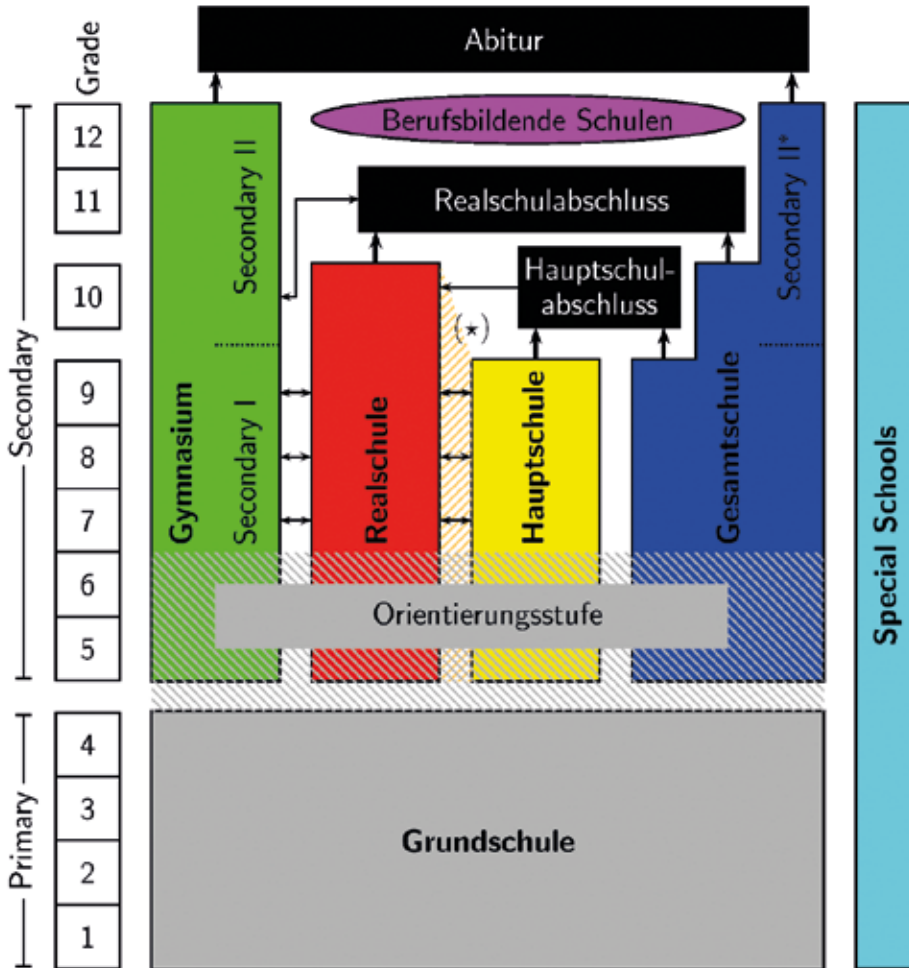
Grade

Abitur

Berufsbildende Schulen

Realschulabschluss

Hauptschulabschluss

$(\star)$

Secondary

12
11
10
9
8
7
6
5

Primary

4
3
2
1

Gymnasium

Secondary II

Secondary I

Realschule

Hauptschule

Gesamtschule

Secondary II*

Orientierungsstufe

Grundschule

Special Schools